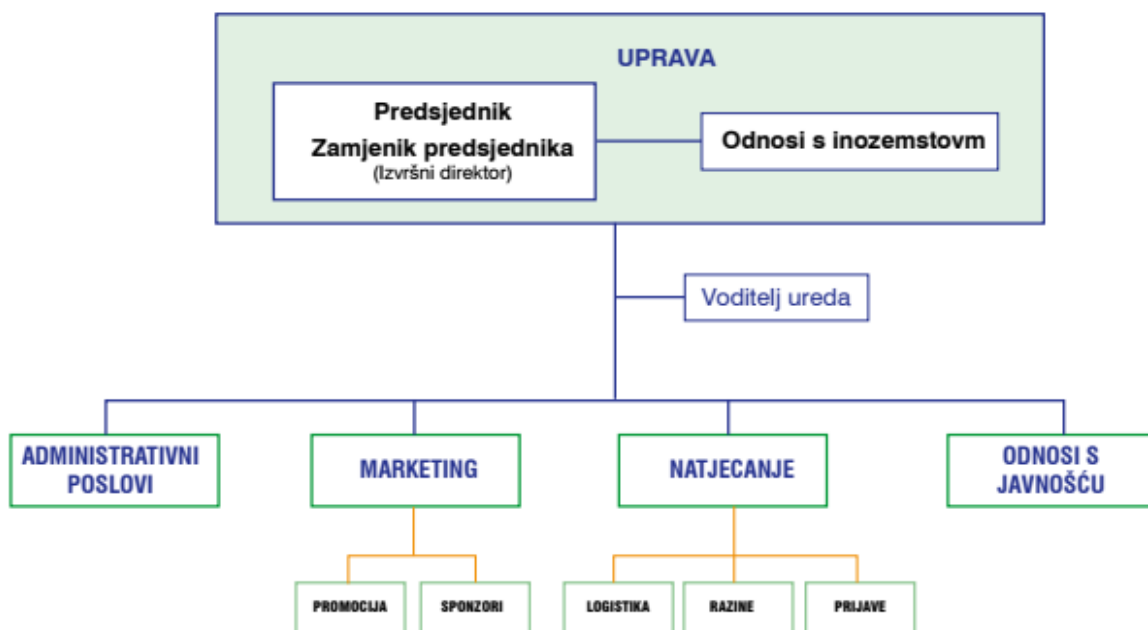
UPRAVA

Predsjednik
Zamjenik predsjednika
(Izvršni direktor)

Odnosi s inozemstovm

Voditelj ureda

ADMINISTRATIVNI POSLOVI

MARKETING

NATJECANJE

ODNOSI S JAVNOŠĆU

PROMOCIJA

SPONZORI

LOGISTIKA

RAZINE

PRIJAVE